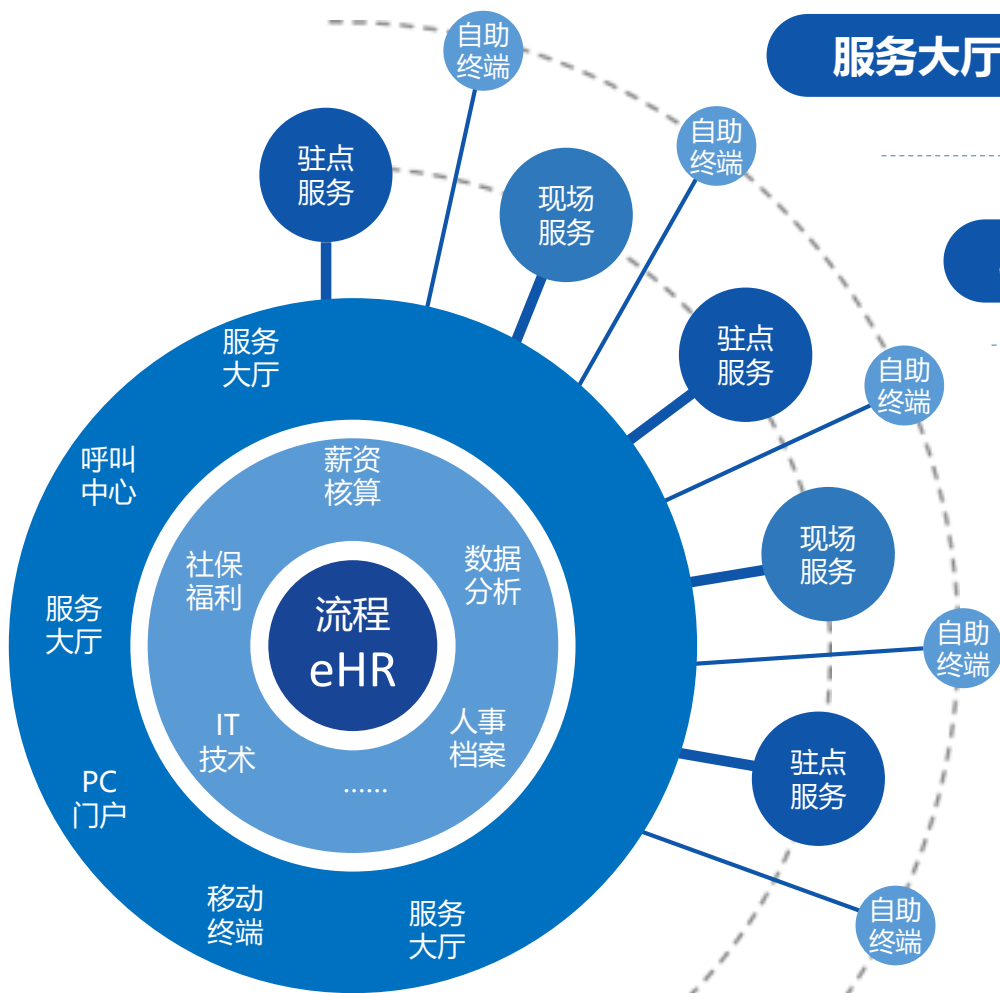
服务大厅

自助终端

驻点服务

现场服务

自助终端

驻点服务

自助终端

现场服务

自助终端

驻点服务

自助终端

服务大厅

呼叫中心

服务大厅

PC门户

移动终端

服务大厅

薪资核算

社保福利

数据分析

流程

eHR

IT技术

人事档案

……